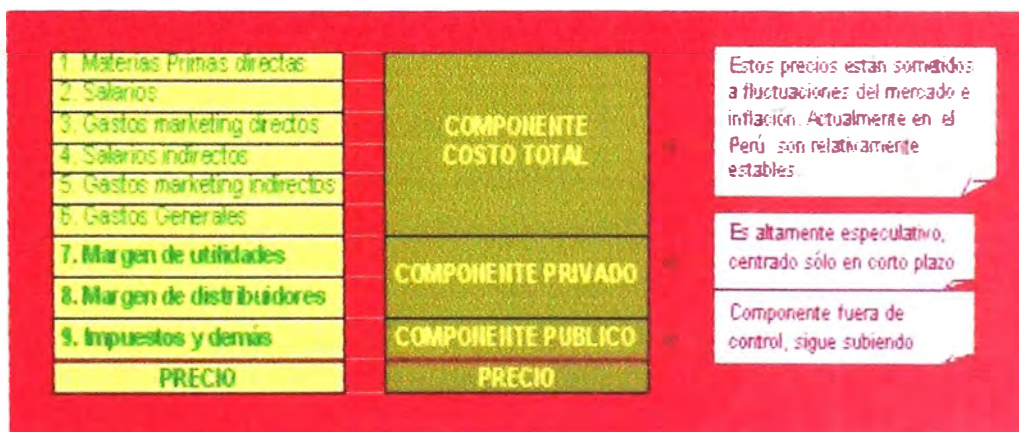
1. Materias Primas directas
2. Salarios
3. Gastos marketing directos
4. Salarios indirectos
5. Gastos marketing indirectos
6. Gastos Generales
7. Margen de utilidades
8. Margen de distribuidores
9. Impuestos y demás
PRECIO

COMPONENTE COSTO TOTAL
COMPONENTE PRIVADO
COMPONENTE PUBLICO
PRECIO

Estos precios estan sometidos a fluctuaciones del mercado e inflación. Actualmente en el Perú son relativamente estables.

Es altamente especulativo, centrado sólo en corto plazo

Componente fuera de control, sigue subiendo